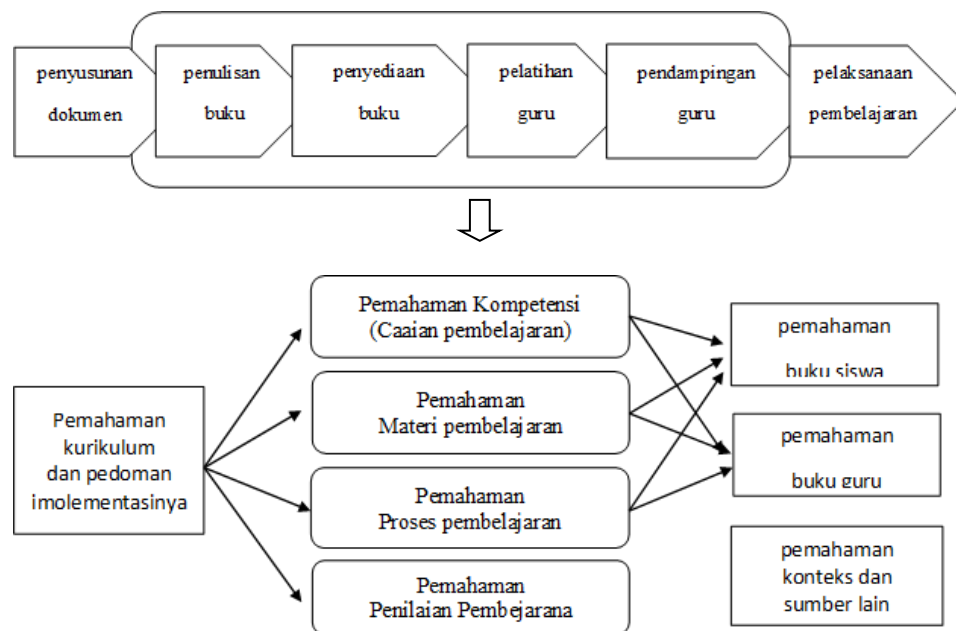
penyusunan dokumen

penulisan buku

penyediaan buku

pelatihan guru

pendampingan guru

pelaksanaan pembelajaran

Pemahaman kurikulum dan pedoman imolementasinya

Pemahaman Kompetensi (Caaian pembelajaran)

Pemahaman Materi pembelajaran

Pemahaman Proses pembelajaran

Pemahaman Penilaian Pembejarana

pemahaman buku siswa

pemahaman buku guru

pemahaman konteks dan sumber lain